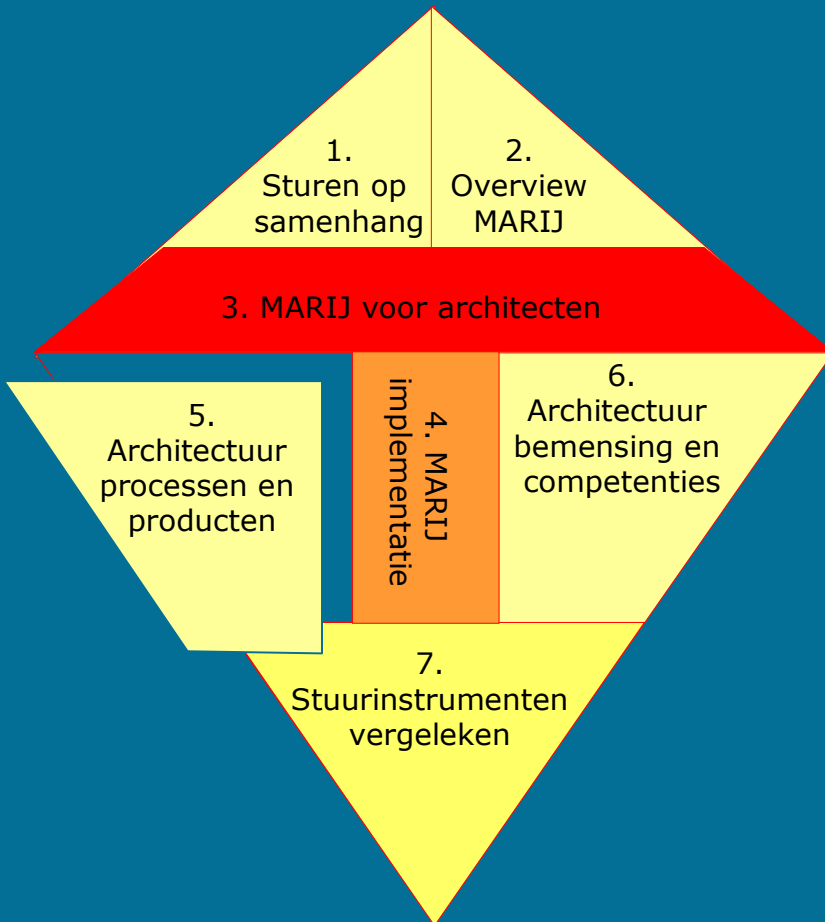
1.
Sturen op samenhang

2.
Overview MARIJ

3. MARIJ voor architecten

5.
Architectuur processen en producten

4. MARIJ implementatie

6.
Architectuur bemensing en competenties

7.
Stuurinstrumenten vergeleken